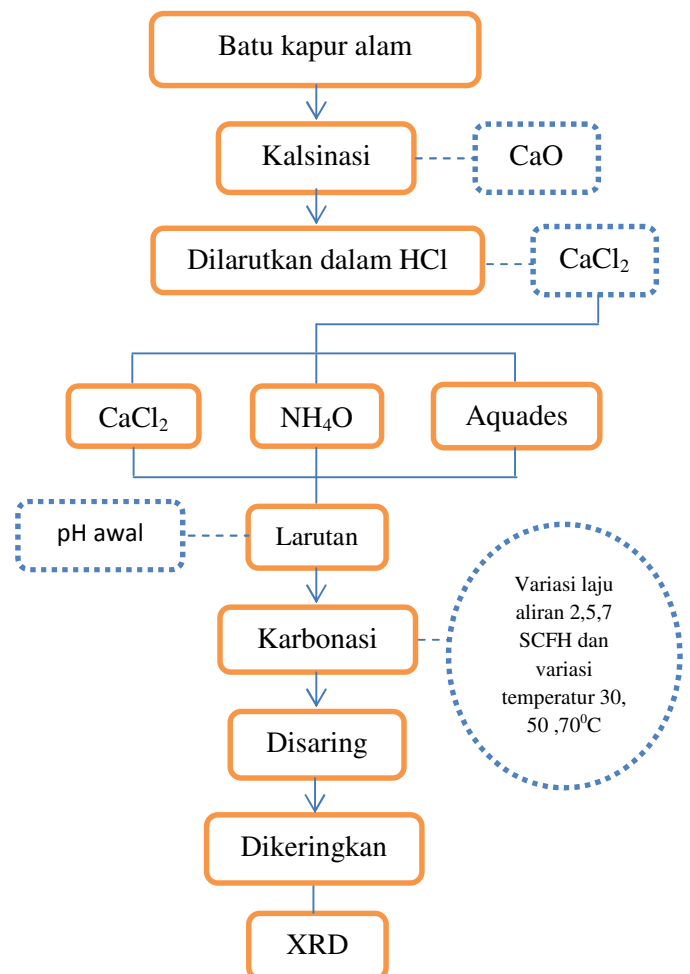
Batu kapur alam

Kalsinasi

CaO

Dilarutkan dalam HCl

$CaCl_2$

$CaCl_2$

$NH_4O$

Aquades

pH awal

Larutan

Karbonasi

Variasi laju aliran 2,5,7 SCFH dan variasi temperatur 30, 50 ,70$^0$C

Disaring

Dikeringkan

XRD